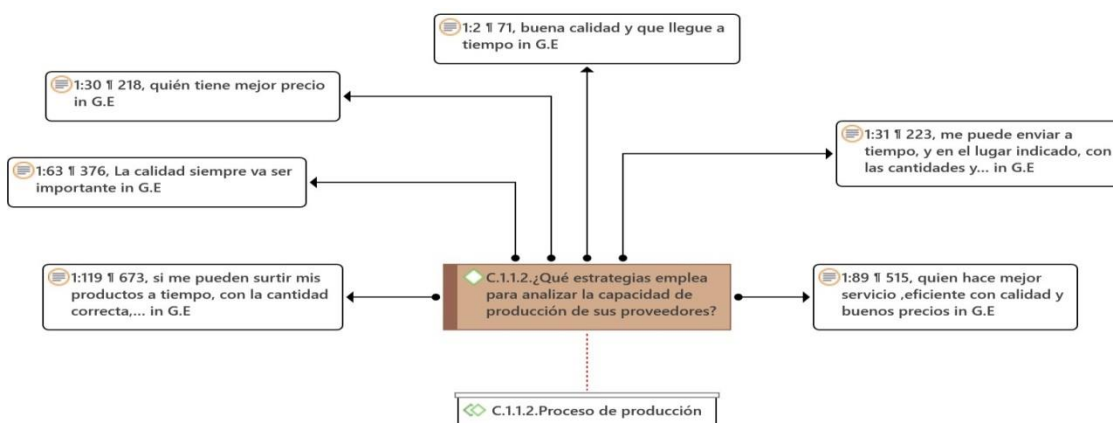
1:2 ¶ 71, buena calidad y que llegue a tiempo in G.E

1:30 ¶ 218, quién tiene mejor precio in G.E

1:31 ¶ 223, me puede enviar a tiempo, y en el lugar indicado, con las cantidades y... in G.E

1:63 ¶ 376, La calidad siempre va ser importante in G.E

1:119 ¶ 673, si me pueden surtir mis productos a tiempo, con la cantidad correcta,... in G.E

C.1.1.2.¿Qué estrategias emplea para analizar la capacidad de producción de sus proveedores?

1:89 ¶ 515, quien hace mejor servicio ,eficiente con calidad y buenos precios in G.E

C.1.1.2.Proceso de producción